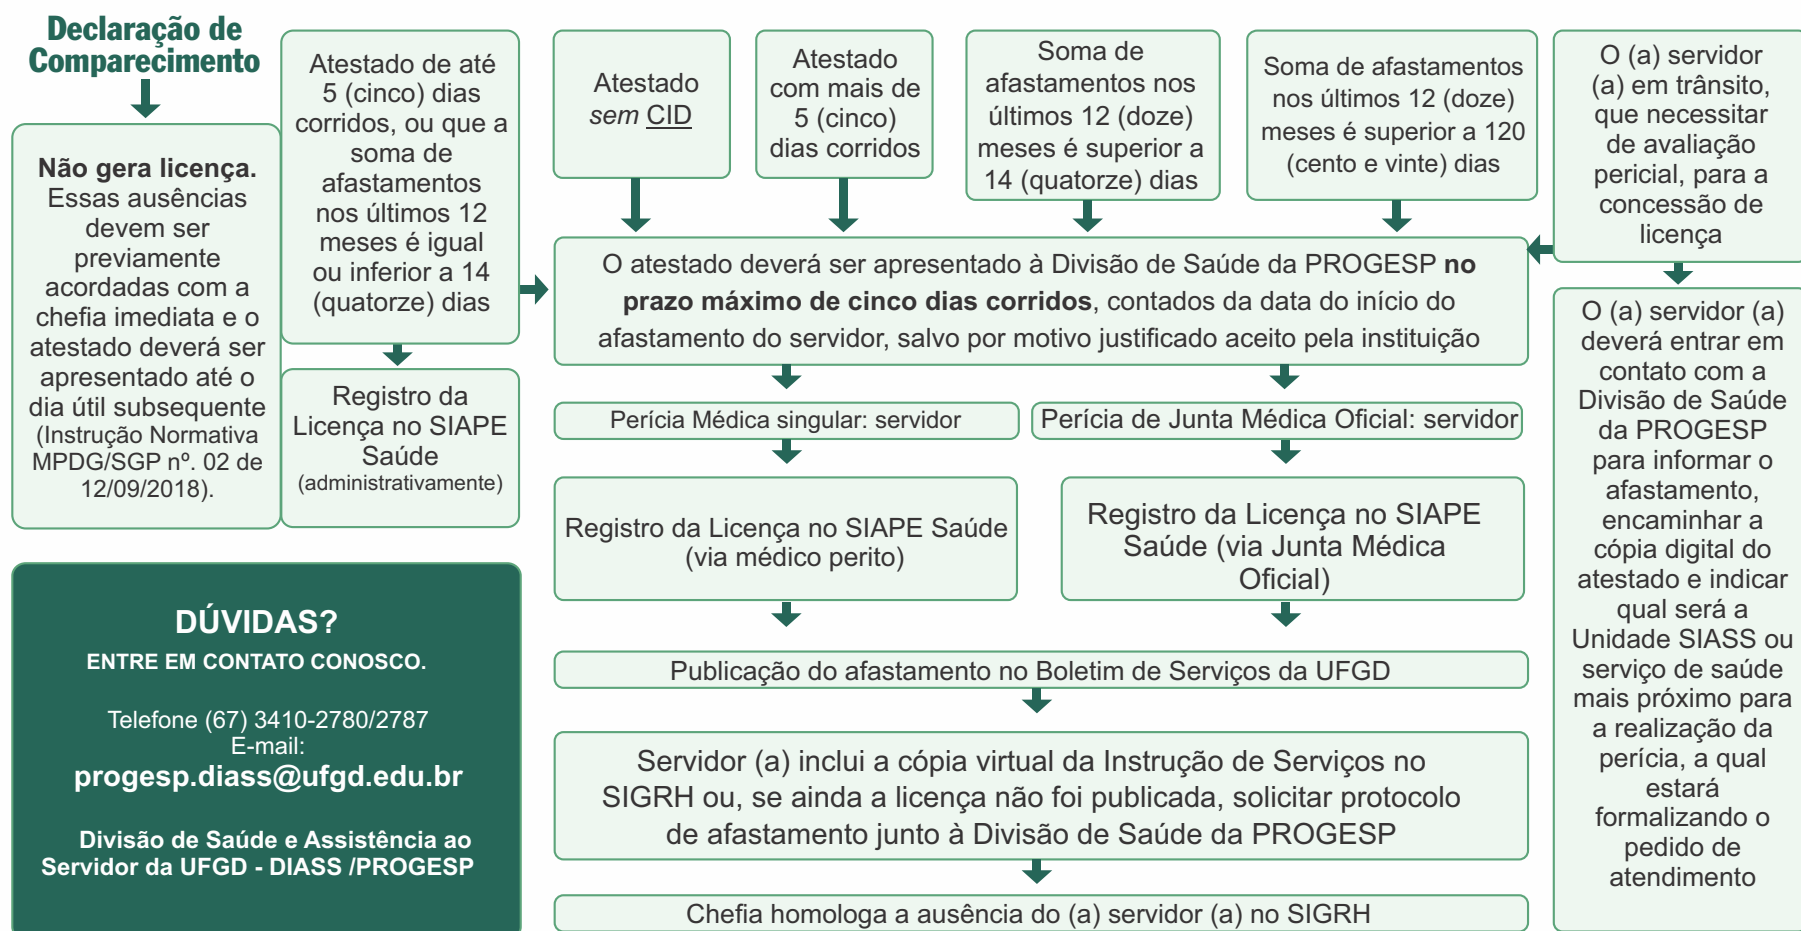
Declaração de Comparecimento

Não gera licença. Essas ausências devem ser previamente acordadas com a chefia imediata e o atestado deverá ser apresentado até o dia útil subsequente (Instrução Normativa MPDG/SGP nº. 02 de 12/09/2018).

Atestado de até 5 (cinco) dias corridos, ou que a soma de afastamentos nos últimos 12 meses é igual ou inferior a 14 (quatorze) dias

Registro da Licença no SIAPE Saúde (administrativamente)

Atestado sem CID

Atestado com mais de 5 (cinco) dias corridos

Soma de afastamentos nos últimos 12 (doze) meses é superior a 14 (quatorze) dias

Soma de afastamentos nos últimos 12 (doze) meses é superior a 120 (cento e vinte) dias

O (a) servidor (a) em trânsito, que necessitar de avaliação pericial, para a concessão de licença

O atestado deverá ser apresentado à Divisão de Saúde da PROGESP no prazo máximo de cinco dias corridos, contados da data do início do afastamento do servidor, salvo por motivo justificado aceito pela instituição

Perícia Médica singular: servidor

Perícia de Junta Médica Oficial: servidor

Registro da Licença no SIAPE Saúde (via médico perito)

Registro da Licença no SIAPE Saúde (via Junta Médica Oficial)

Publicação do afastamento no Boletim de Serviços da UFGD

Servidor (a) inclui a cópia virtual da Instrução de Serviços no SIGRH ou, se ainda a licença não foi publicada, solicitar protocolo de afastamento junto à Divisão de Saúde da PROGESP

Chefia homologa a ausência do (a) servidor (a) no SIGRH

O (a) servidor (a) deverá entrar em contato com a Divisão de Saúde da PROGESP para informar o afastamento, encaminhar a cópia digital do atestado e indicar qual será a Unidade SIASS ou serviço de saúde mais próximo para a realização da perícia, a qual estará formalizando o pedido de atendimento

DÚVIDAS?
ENTRE EM CONTATO CONOSCO.

Telefone (67) 3410-2780/2787
E-mail:
progesp.diass@ufgd.edu.br

Divisão de Saúde e Assistência ao Servidor da UFGD - DIASS /PROGESP